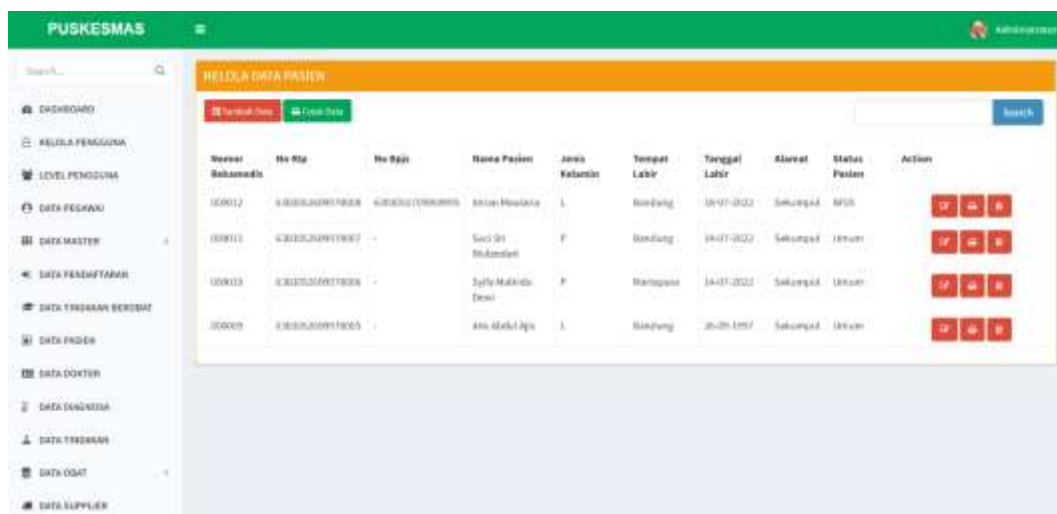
PUSKESMAS

Administrator

Search...

DASHBOARD

KELOLA PENGGUNA

LEVEL PENGGUNA

DATA PEGAWAI

DATA MASTER

DATA PENDAFTARAN

DATA TINDAKAN BEROBAT

DATA PASIEN

DATA DOKTER

DATA DIAGNOSA

DATA TINDAKAN

DATA OBAT

DATA SUPPLIER

KELOLA DATA PASIEN

Tambah Data | Cetak Data

Search

| Nomor Rekamedis | No Ktp | No Bpjs | Nama Pasien | Jenis Kelamin | Tempat Lahir | Tanggal Lahir | Alamat | Status Pasien | Action |
|---|---|---|---|---|---|---|---|---|---|
| 008012 | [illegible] | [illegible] | Imran Maulana | L | Bandung | 18-07-2022 | Sekumpul | BPJS | |
| 008011 | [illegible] | - | Suci Sri Mulyadani | P | Bandung | 14-07-2022 | Sekumpul | Umum | |
| 008010 | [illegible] | - | Syifa Mulinda Dewi | P | Martapura | 14-07-2022 | Sekumpul | Umum | |
| 008009 | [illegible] | - | Aris Abdul Ajis | L | Bandung | 26-09-1997 | Sekumpul | Umum | |